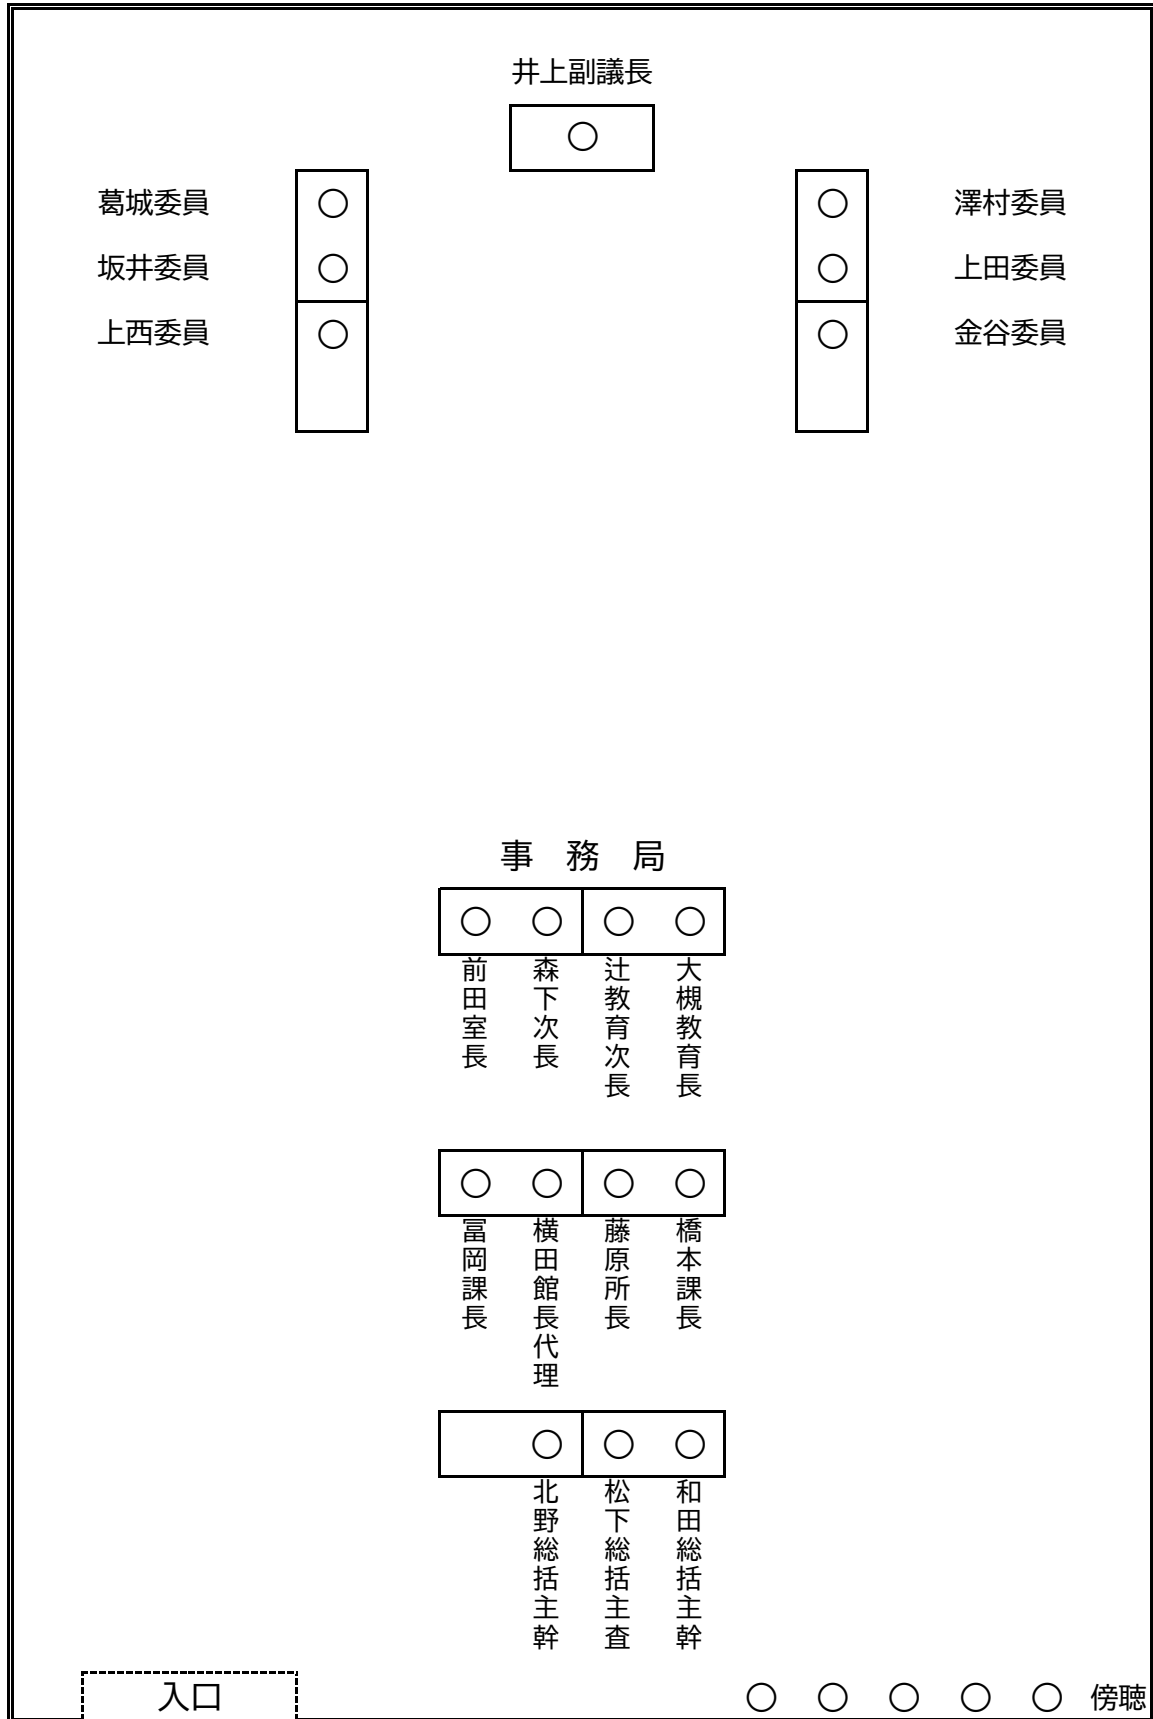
井上副議長

葛城委員
坂井委員
上西委員

澤村委員
上田委員
金谷委員

事 務 局

前田室長
森下次長
辻教育次長
大槻教育長

冨岡課長
横田館長代理
藤原所長
橋本課長

北野総括主幹
松下総括主査
和田総括主幹

入口

傍聴